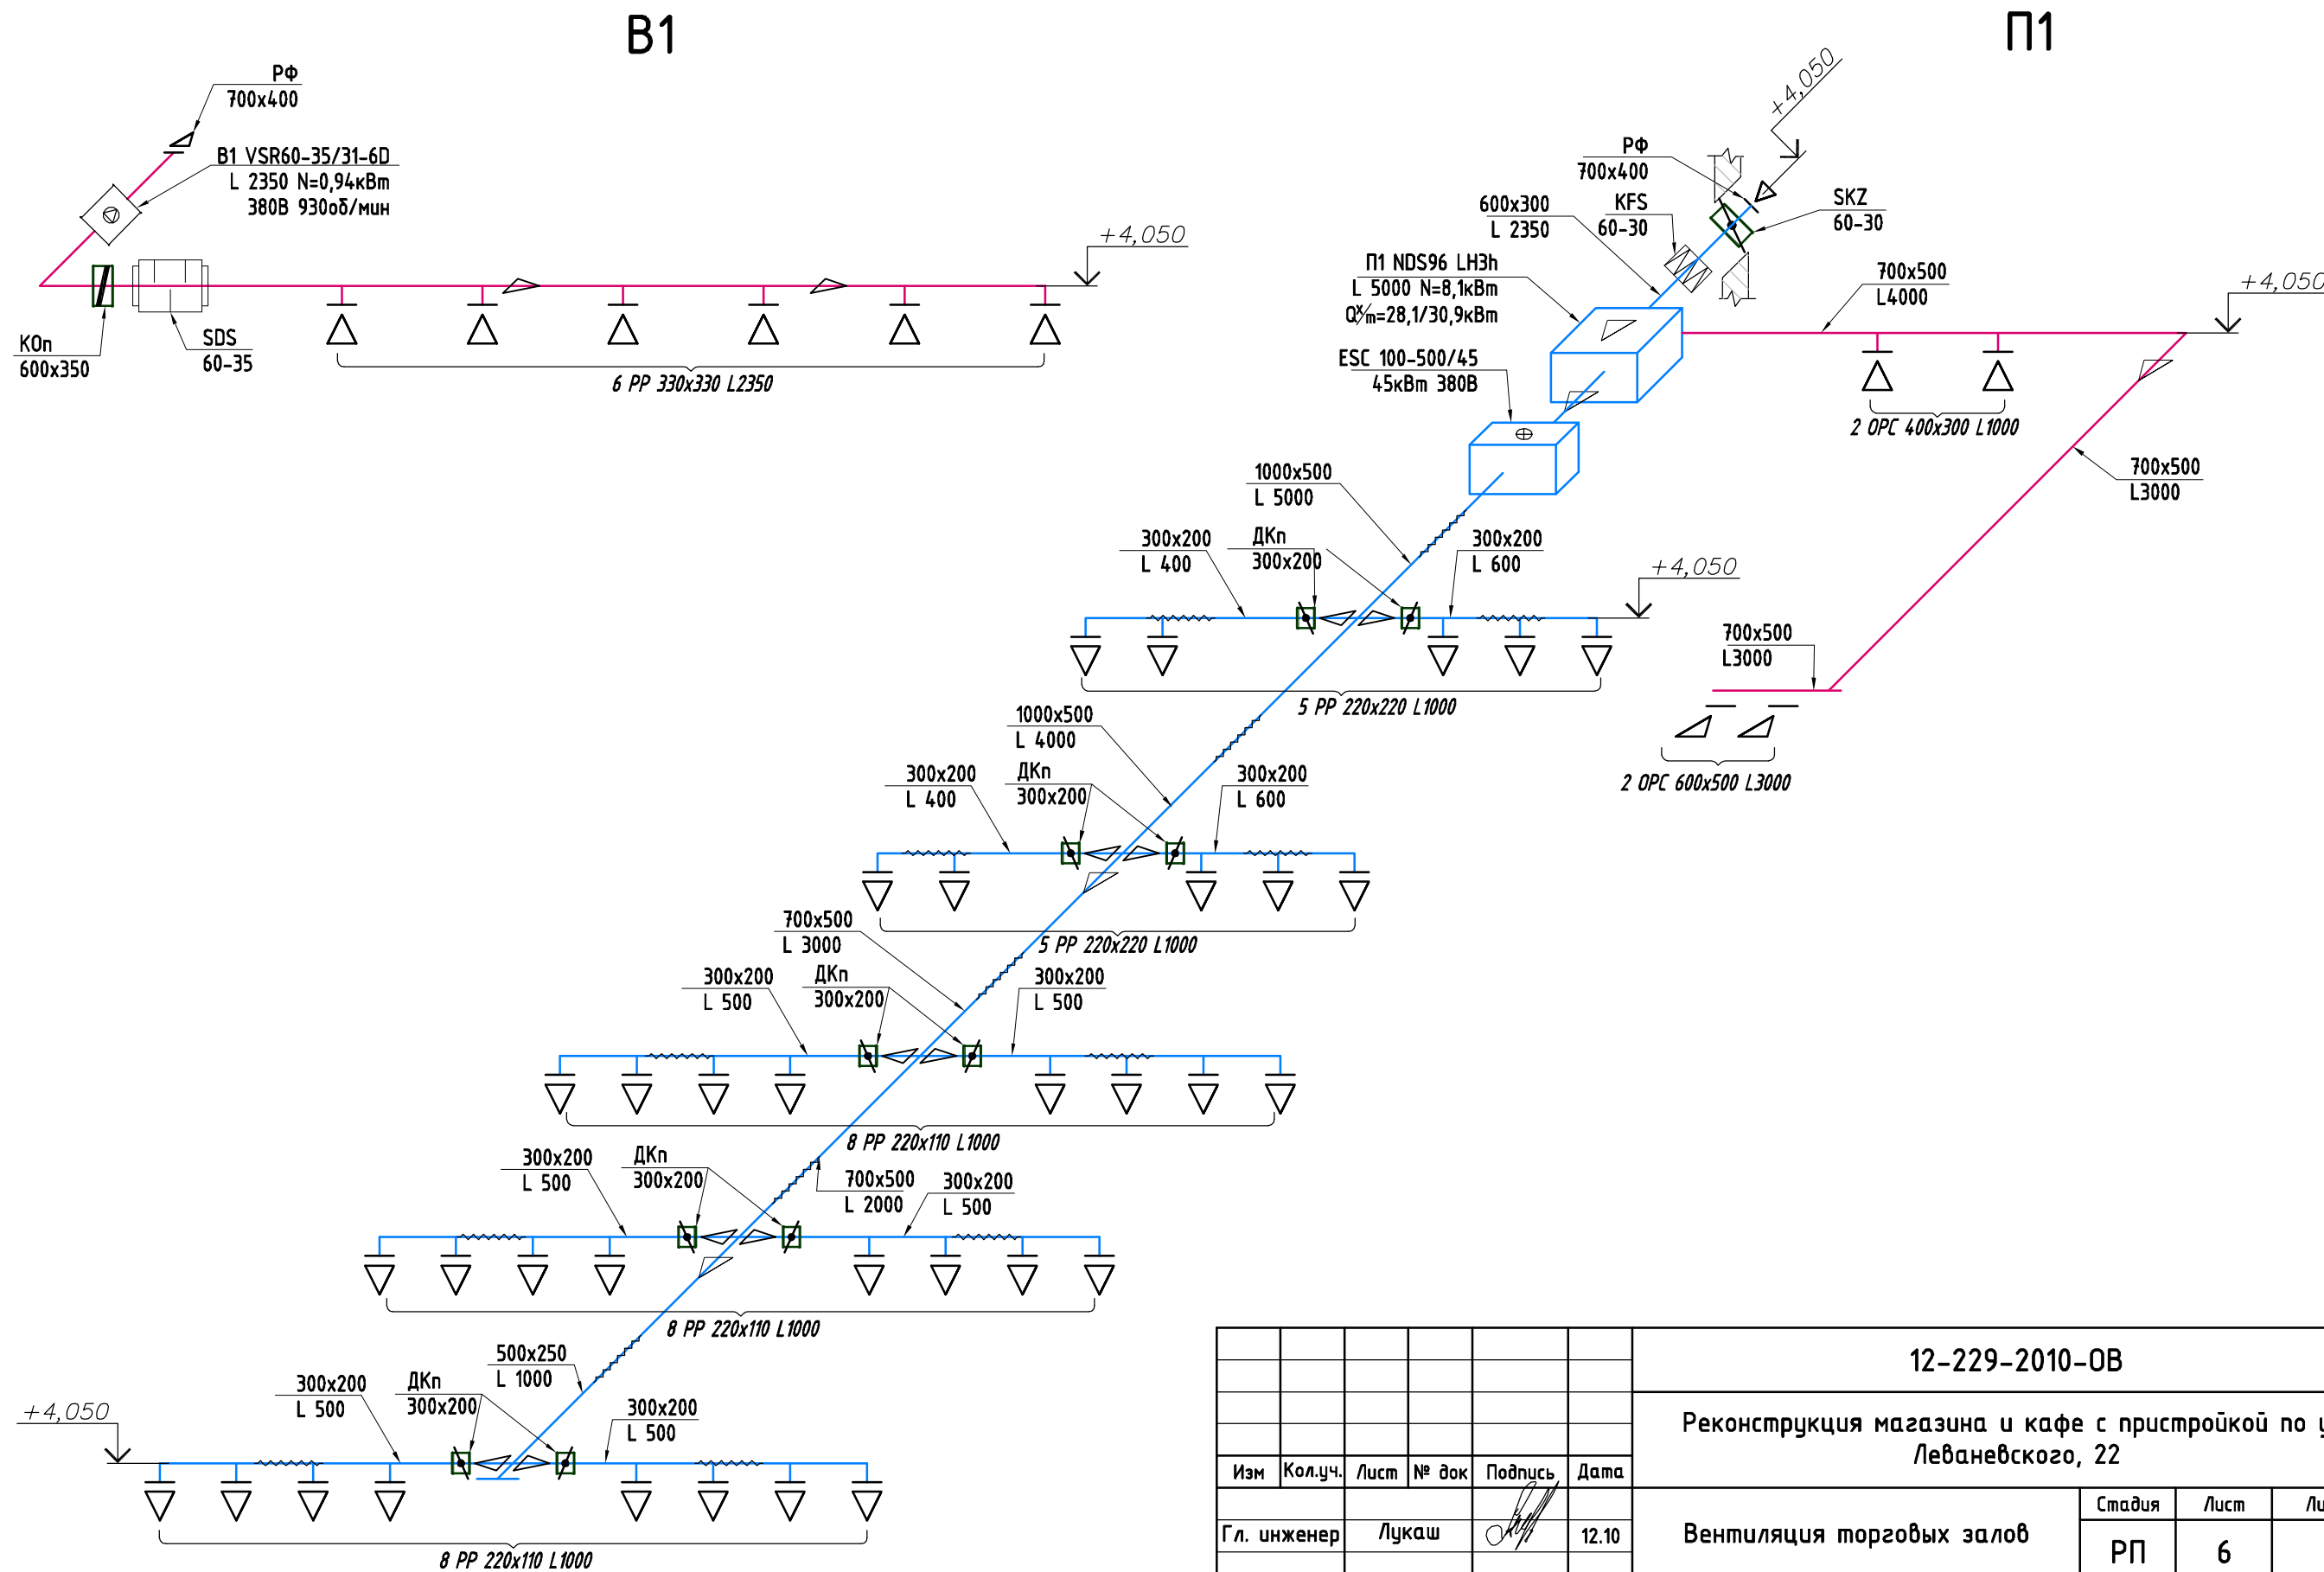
В1

П1

РФ
700x400

В1 VSR60-35/31-6D
L 2350 N=0,94кВт
380В 930об/мин

+4,050

КОп
600x350

SDS
60-35

6 РР 330x330 L2350

+4,050

РФ
700x400

600x300
L 2350

KFS
60-30

SKZ
60-30

П1 NDS96 LH3h
L 5000 N=8,1кВт
Qх/т=28,1/30,9кВт

700x500
L4000

+4,050

ESC 100-500/45
45кВт 380В

2 ОРС 400x300 L1000

1000x500
L 5000

700x500
L3000

300x200
L 400

ДКп
300x200

300x200
L 600

+4,050

700x500
L3000

5 РР 220x220 L1000

1000x500
L 4000

2 ОРС 600x500 L3000

300x200
L 400

ДКп
300x200

300x200
L 600

5 РР 220x220 L1000

700x500
L 3000

300x200
L 500

ДКп
300x200

300x200
L 500

8 РР 220x110 L1000

300x200
L 500

ДКп
300x200

700x500
L 2000

300x200
L 500

8 РР 220x110 L1000

500x250
L 1000

+4,050

300x200
L 500

ДКп
300x200

300x200
L 500

8 РР 220x110 L1000

| | | | | | | 12-229-2010-ОВ |
|---|---|---|---|---|---|---|
| | | | | | | Реконструкция магазина и кафе с пристройкой по у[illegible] Леваневского, 22 |
| Изм | Кол.уч. | Лист | № док | Подпись | Дата | |
| Гл. инженер | | Лукаш | | | 12.10 | Вентиляция торговых залов |

| Стадия | Лист | Ли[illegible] |
|---|---|---|
| РП | 6 | |